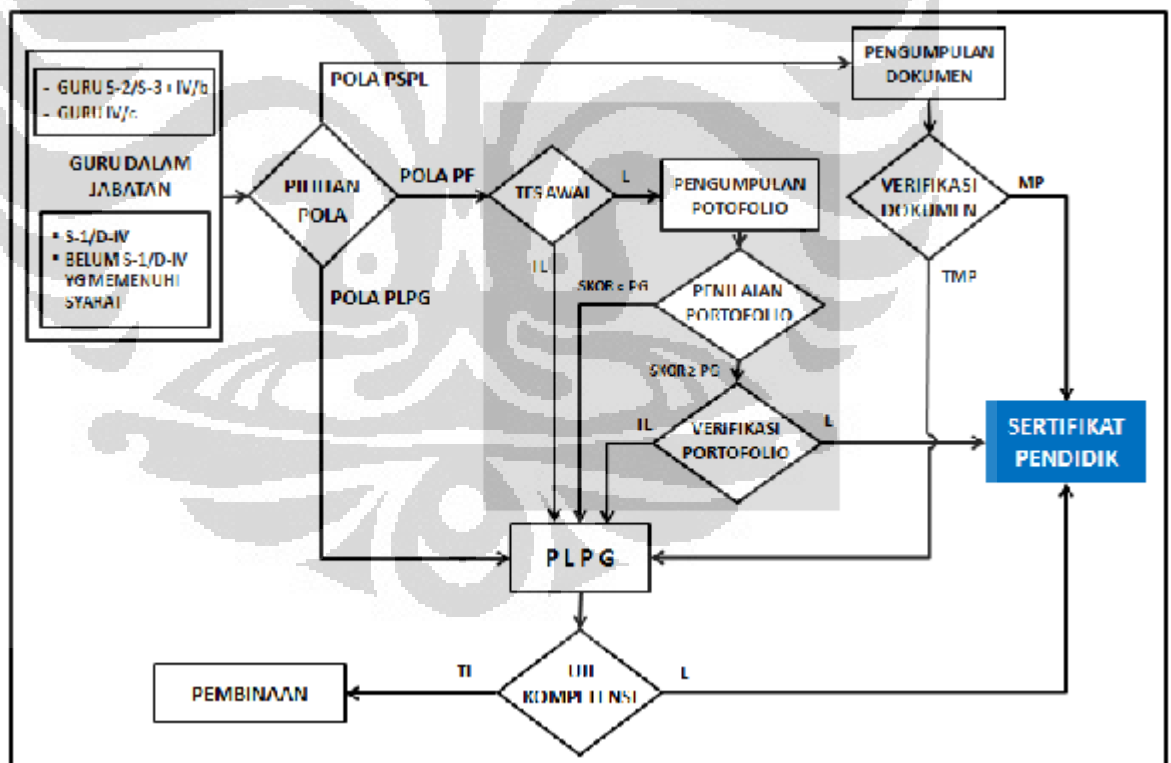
- GURU S-2/S-3 ≥ IV/b
- GURU IV/c

GURU DALAM JABATAN

▪ S-1/D-IV
▪ BELUM S-1/D-IV YG MEMENUHI SYARAT

POLA PSPL

PILIHAN POLA

POLA PF

POLA PLPG

TERAWAI

L

TL

PENGUMPULAN DOKUMEN

PENGUMPULAN POTOFOLIO

SKOR < PG

PENILAIAN PORTOFOLIO

SKOR ≥ PG

TL

VERIFIKASI PORTOFOLIO

L

VERIFIKASI DOKUMEN

MP

TMP

SERTIFIKAT PENDIDIK

PLPG

PEMBINAAN

TL

UJI KOMPETENSI

L